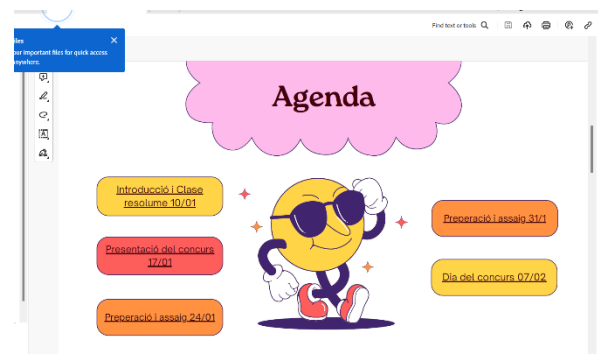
iles
our important files for quick access anywhere.

Find text or tools

Agenda

Introducció i Clase resolume 10/01

Presentació del concurs 17/01

Preperació i assaig 24/01

Preperació i assaig 31/1

Dia del concurs 07/02